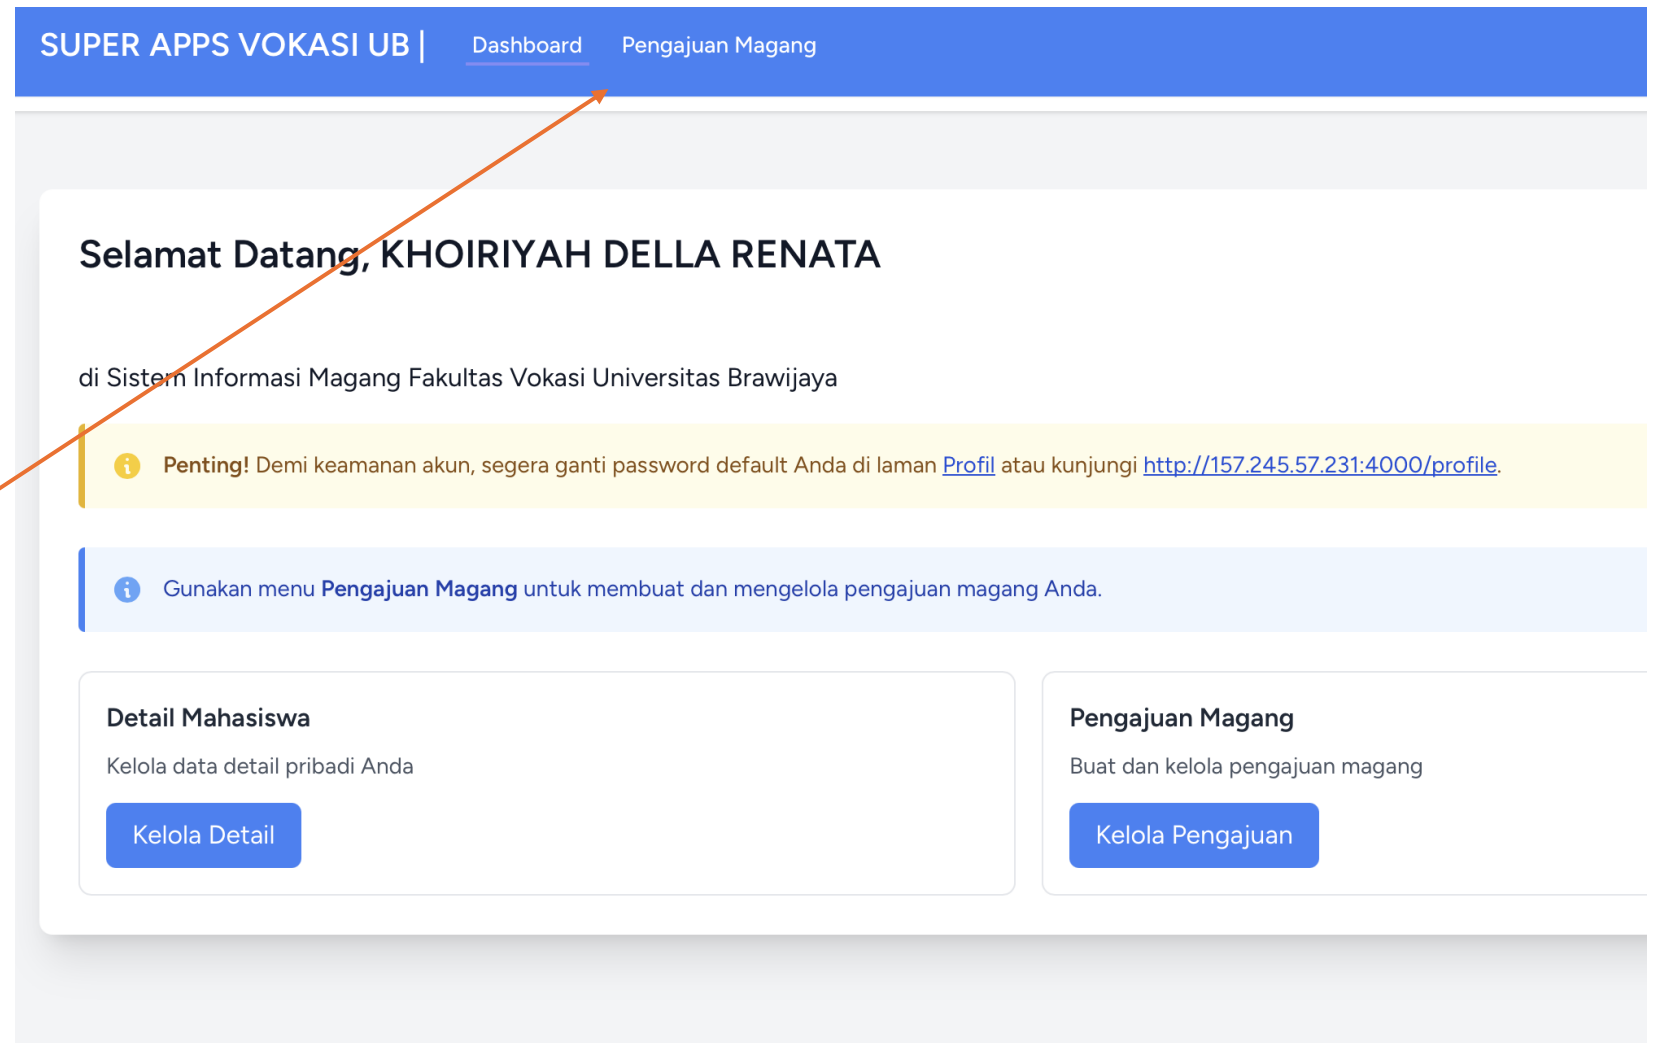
SUPER APPS VOKASI UB | Dashboard Pengajuan Magang

Selamat Datang, KHOIRIYAH DELLA RENATA

di Sistem Informasi Magang Fakultas Vokasi Universitas Brawijaya

Penting! Demi keamanan akun, segera ganti password default Anda di laman Profil atau kunjungi http://157.245.57.231:4000/profile.

Gunakan menu Pengajuan Magang untuk membuat dan mengelola pengajuan magang Anda.

Detail Mahasiswa

Kelola data detail pribadi Anda

Kelola Detail

Pengajuan Magang

Buat dan kelola pengajuan magang

Kelola Pengajuan